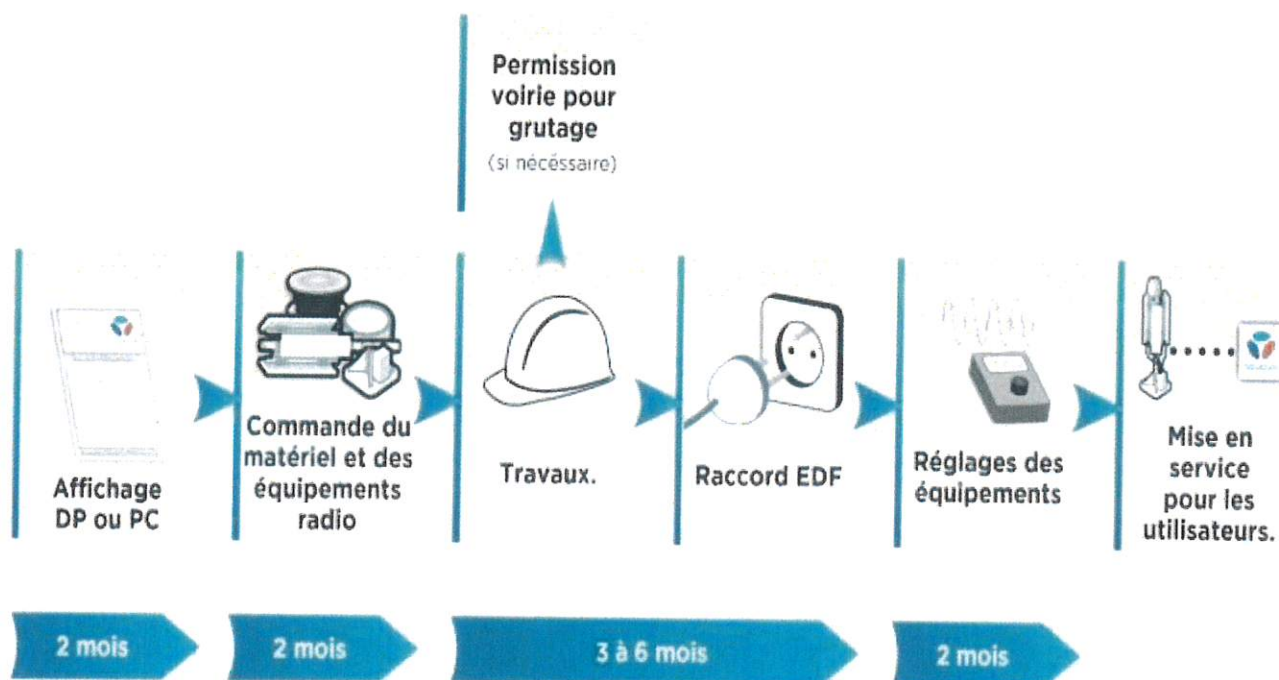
Permission voirie pour grutage
(si nécessaire)

Affichage DP ou PC

Commande du matériel et des équipements radio

Travaux.

Raccord EDF

Réglages des équipements

Mise en service pour les utilisateurs.

2 mois

2 mois

3 à 6 mois

2 mois